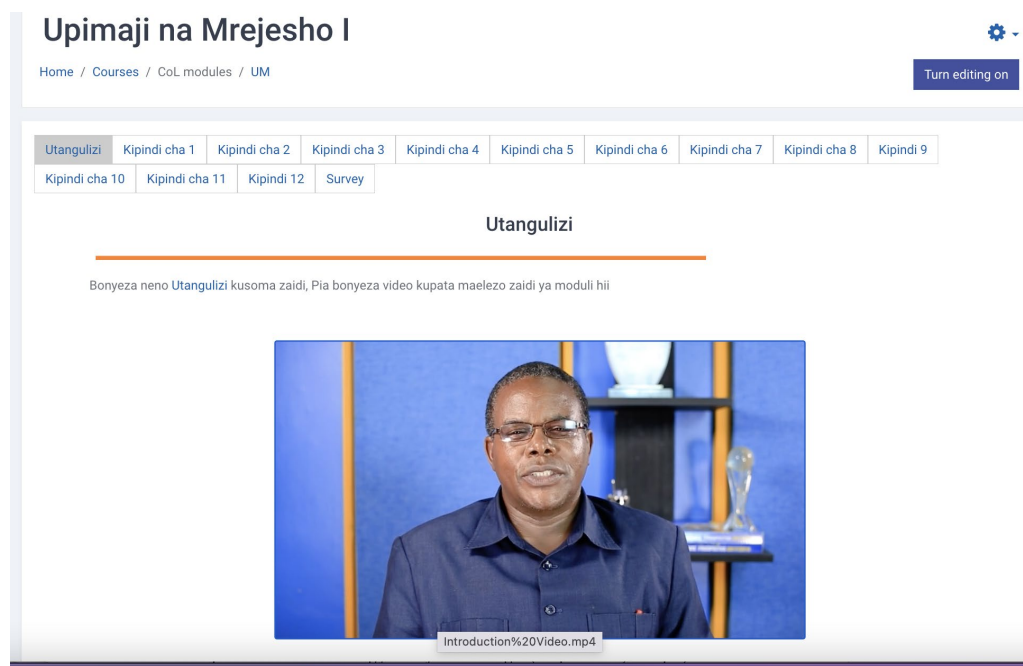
Upimaji na Mrejesho I

Home / Courses / CoL modules / UM

Turn editing on

Utangulizi | Kipindi cha 1 | Kipindi cha 2 | Kipindi cha 3 | Kipindi cha 4 | Kipindi cha 5 | Kipindi cha 6 | Kipindi cha 7 | Kipindi cha 8 | Kipindi 9 | Kipindi cha 10 | Kipindi cha 11 | Kipindi 12 | Survey

Utangulizi

Bonyeza neno Utangulizi kusoma zaidi, Pia bonyeza video kupata maelezo zaidi ya moduli hii

Introduction%20Video.mp4